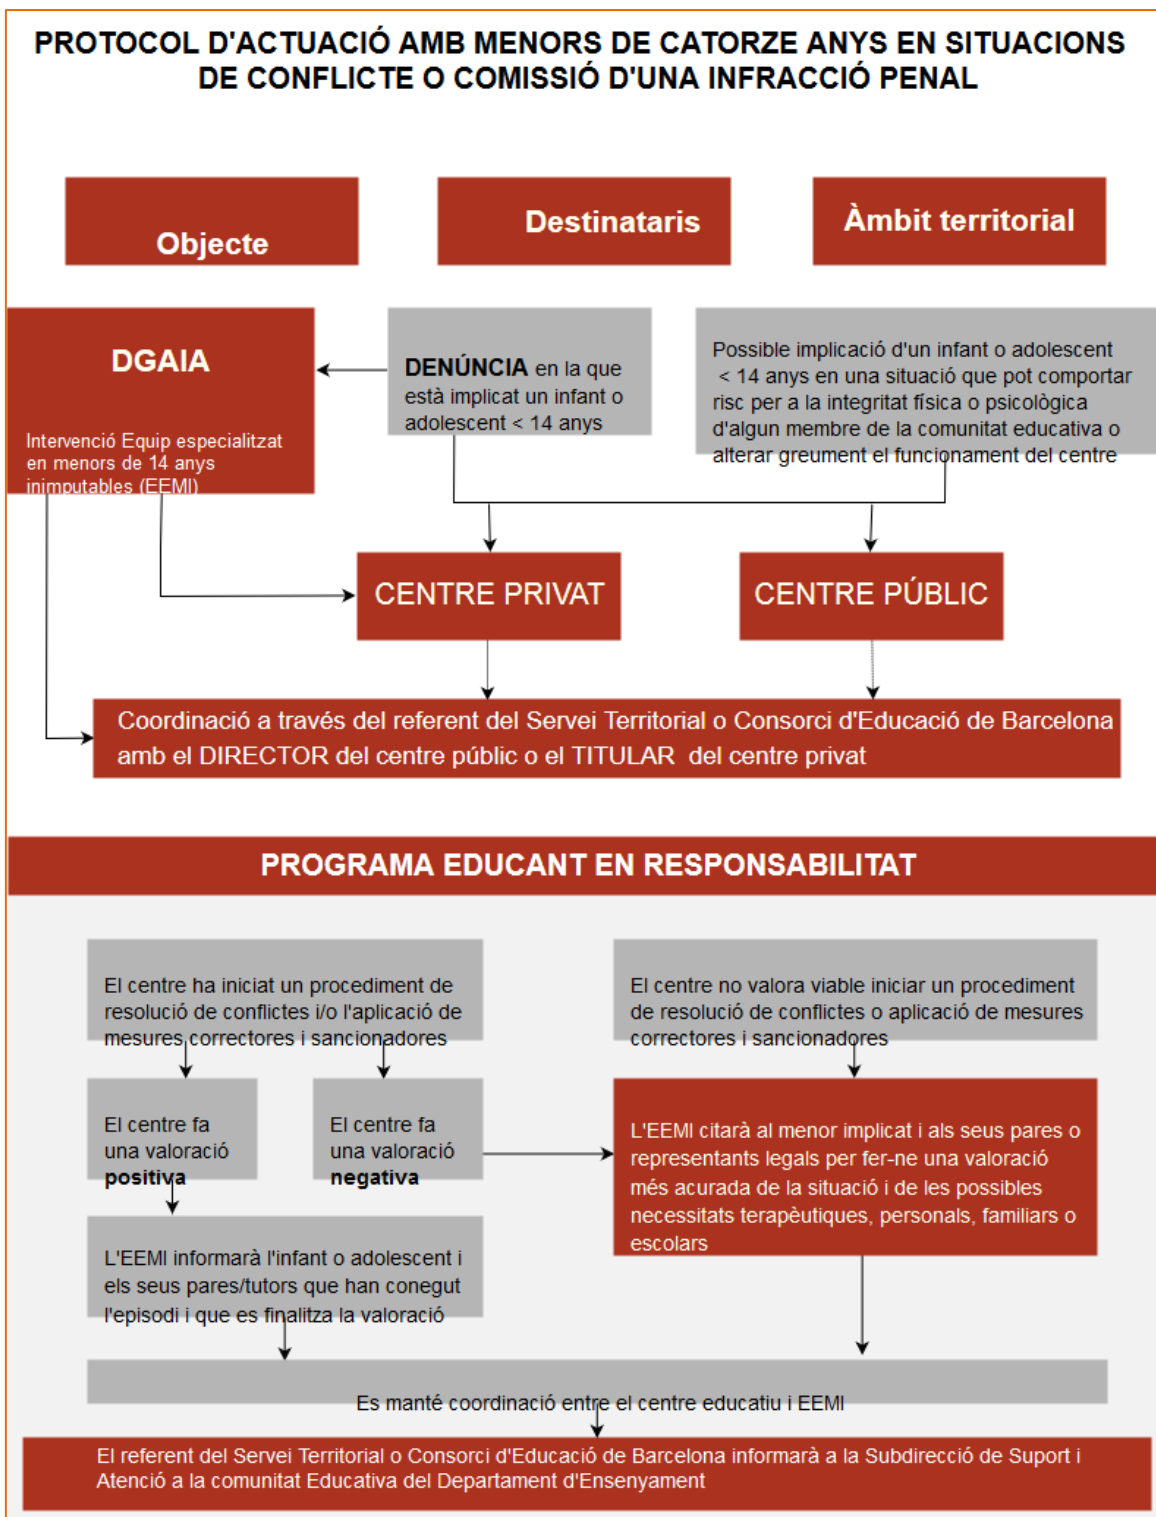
PROTOCOL D'ACTUACIÓ AMB MENORS DE CATORZE ANYS EN SITUACIONS DE CONFLICTE O COMISSIÓ D'UNA INFRACCIÓ PENAL

Objecte

Destinataris

Àmbit territorial

DGAIA

Intervenció Equip especialitzat en menors de 14 anys inimputables (EEMI)

DENÚNCIA en la que està implicat un infant o adolescent < 14 anys

Possible implicació d'un infant o adolescent < 14 anys en una situació que pot comportar risc per a la integritat física o psicològica d'algun membre de la comunitat educativa o alterar greument el funcionament del centre

CENTRE PRIVAT

CENTRE PÚBLIC

Coordinació a través del referent del Servei Territorial o Consorci d'Educació de Barcelona amb el DIRECTOR del centre públic o el TITULAR del centre privat

PROGRAMA EDUCANT EN RESPONSABILITAT

El centre ha iniciat un procediment de resolució de conflictes i/o l'aplicació de mesures correctores i sancionadores

El centre no valora viable iniciar un procediment de resolució de conflictes o aplicació de mesures correctores i sancionadores

El centre fa una valoració positiva

El centre fa una valoració negativa

L'EEMI citarà al menor implicat i als seus pares o representants legals per fer-ne una valoració més acurada de la situació i de les possibles necessitats terapèutiques, personals, familiars o escolars

L'EEMI informarà l'infant o adolescent i els seus pares/tutors que han conegut l'episodi i que es finalitza la valoració

Es manté coordinació entre el centre educatiu i EEMI

El referent del Servei Territorial o Consorci d'Educació de Barcelona informarà a la Subdirecció de Suport i Atenció a la comunitat Educativa del Departament d'Ensenyament